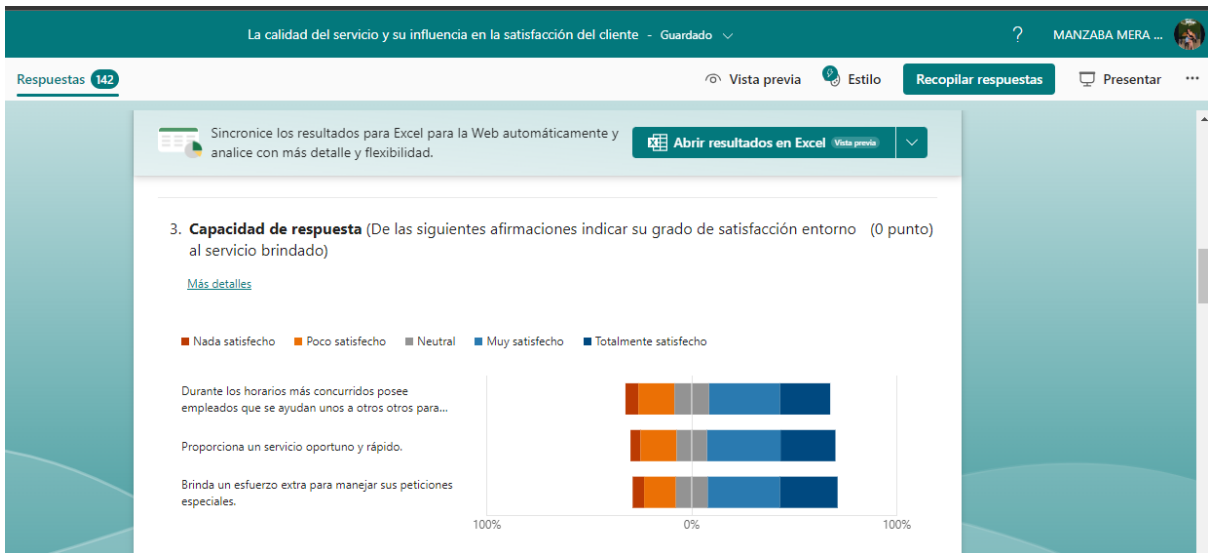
La calidad del servicio y su influencia en la satisfacción del cliente - Guardado

?

MANZABA MERA ...

Respuestas 142

Vista previa

Estilo

Recopilar respuestas

Presentar

···

Sincronice los resultados para Excel para la Web automáticamente y analice con más detalle y flexibilidad.

Abrir resultados en Excel Vista previa

3. **Capacidad de respuesta** (De las siguientes afirmaciones indicar su grado de satisfacción entorno al servicio brindado) (0 punto)

Más detalles

Nada satisfecho Poco satisfecho Neutral Muy satisfecho Totalmente satisfecho

Durante los horarios más concurridos posee empleados que se ayudan unos a otros otros para...

Proporciona un servicio oportuno y rápido.

Brinda un esfuerzo extra para manejar sus peticiones especiales.

100% 0% 100%